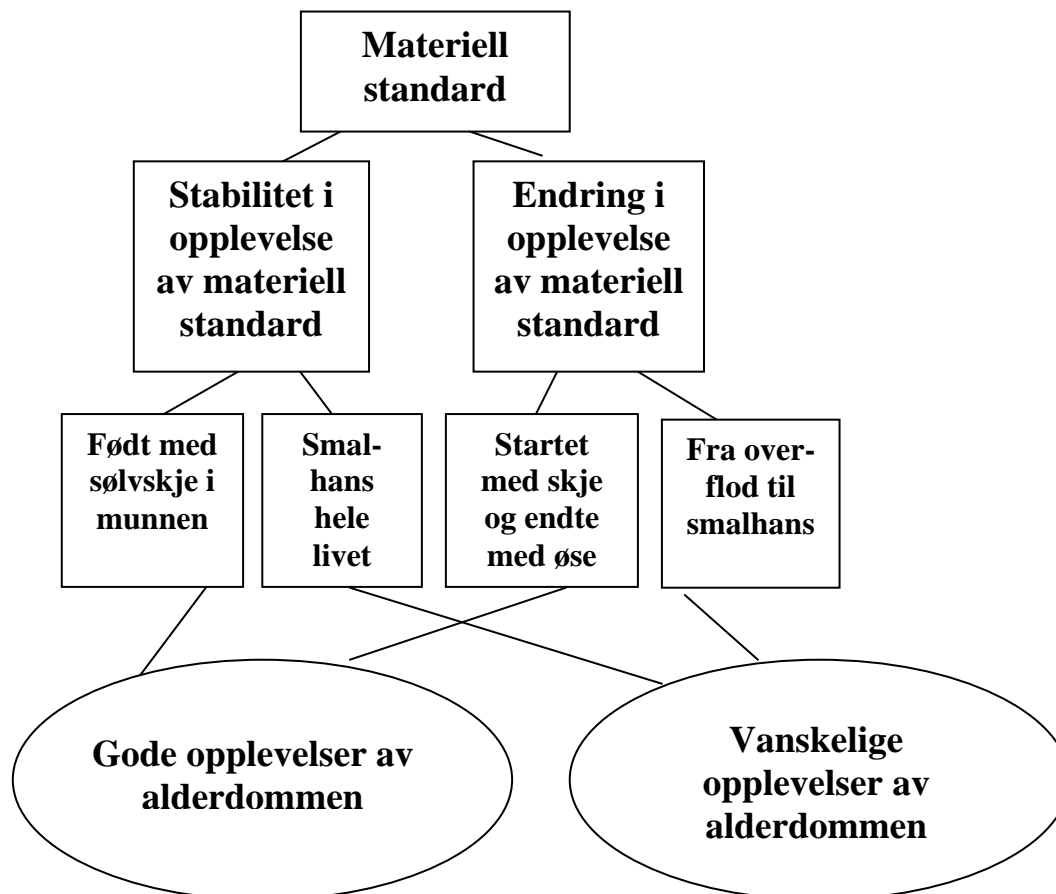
Materiell standard

Stabilitet i opplevelse av materiell standard

Endring i opplevelse av materiell standard

Født med sølvskje i munnen

Smalhans hele livet

Startet med skje og endte med øse

Fra overflod til smalhans

Gode opplevelser av alderdommen

Vanskelige opplevelser av alderdommen